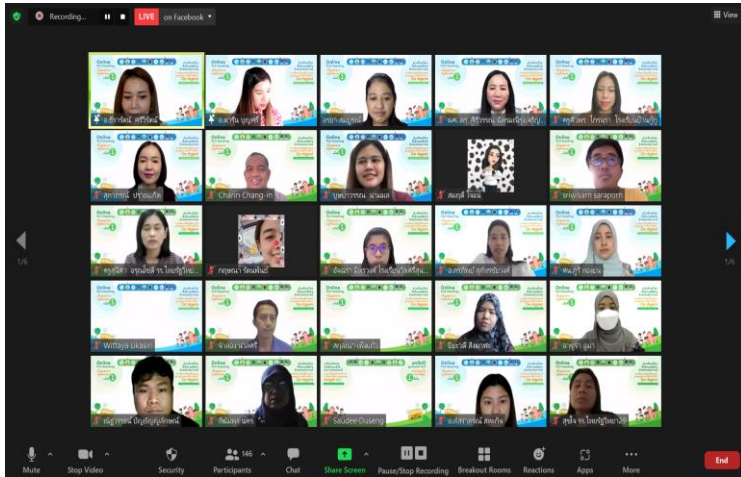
Recording...
LIVE on Facebook
View

1/6
1/6

Charin Chang-in
srisaard Saraporn
Wittaya Ukaurt
Saudee Dusong
สุรีย์ จ.ร.โนนรัฐวิทยา28
กฤษณา รัตนพันธ์
สมฤดี จินดา

Mute
Stop Video
Security
146
Participants
Chat
Share Screen
Pause/Stop Recording
Breakout Rooms
Reactions
Apps
More
End